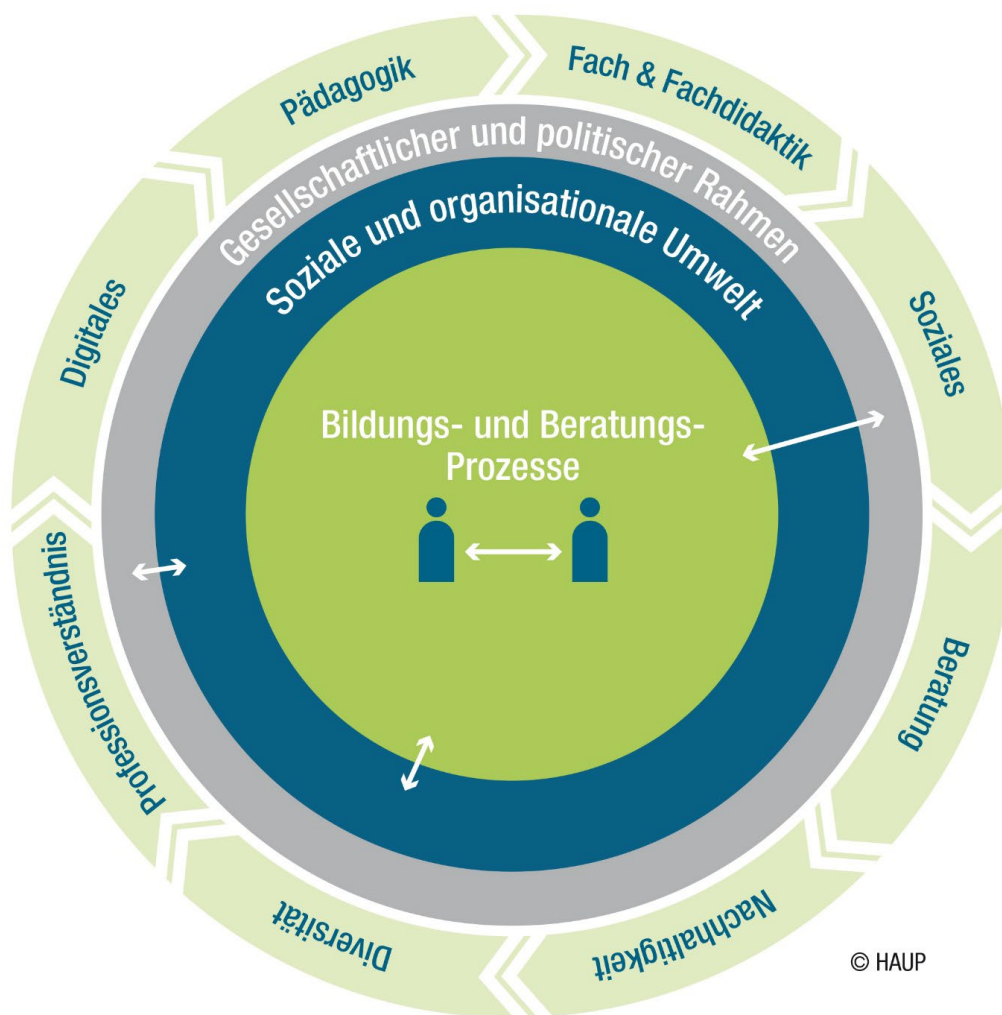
Pädagogik

Fach & Fachdidaktik

Soziales

Beratung

Nachhaltigkeit

Diversität

Professionsverständnis

Digitales

Gesellschaftlicher und politischer Rahmen

Soziale und organisationale Umwelt

Bildungs- und Beratungs-Prozesse

© HAUP